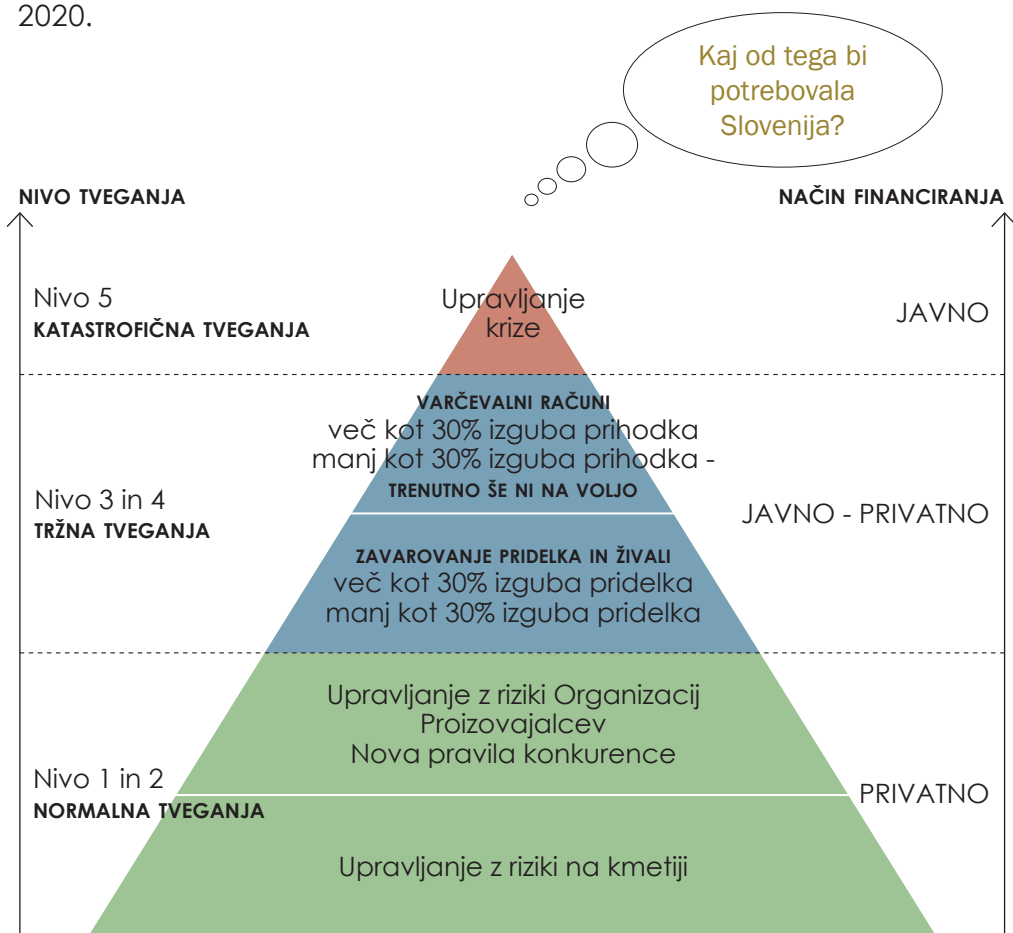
2020.

Kaj od tega bi potrebovala Slovenija?

NIVO TVEGANJA

NAČIN FINANCIRANJA

Nivo 5
KATASTROFIČNA TVEGANJA

Upravljanje krize

JAVNO

VARČEVALNI RAČUNI
več kot 30% izguba prihodka
manj kot 30% izguba prihodka -
TRENUTNO ŠE NI NA VOLJO

Nivo 3 in 4
TRŽNA TVEGANJA

JAVNO - PRIVATNO

ZAVAROVANJE PRIDELKA IN ŽIVALI
več kot 30% izguba pridelka
manj kot 30% izguba pridelka

Upravljanje z riziki Organizacij Proizovajalcev
Nova pravila konkurence

Nivo 1 in 2
NORMALNA TVEGANJA

PRIVATNO

Upravljanje z riziki na kmetiji